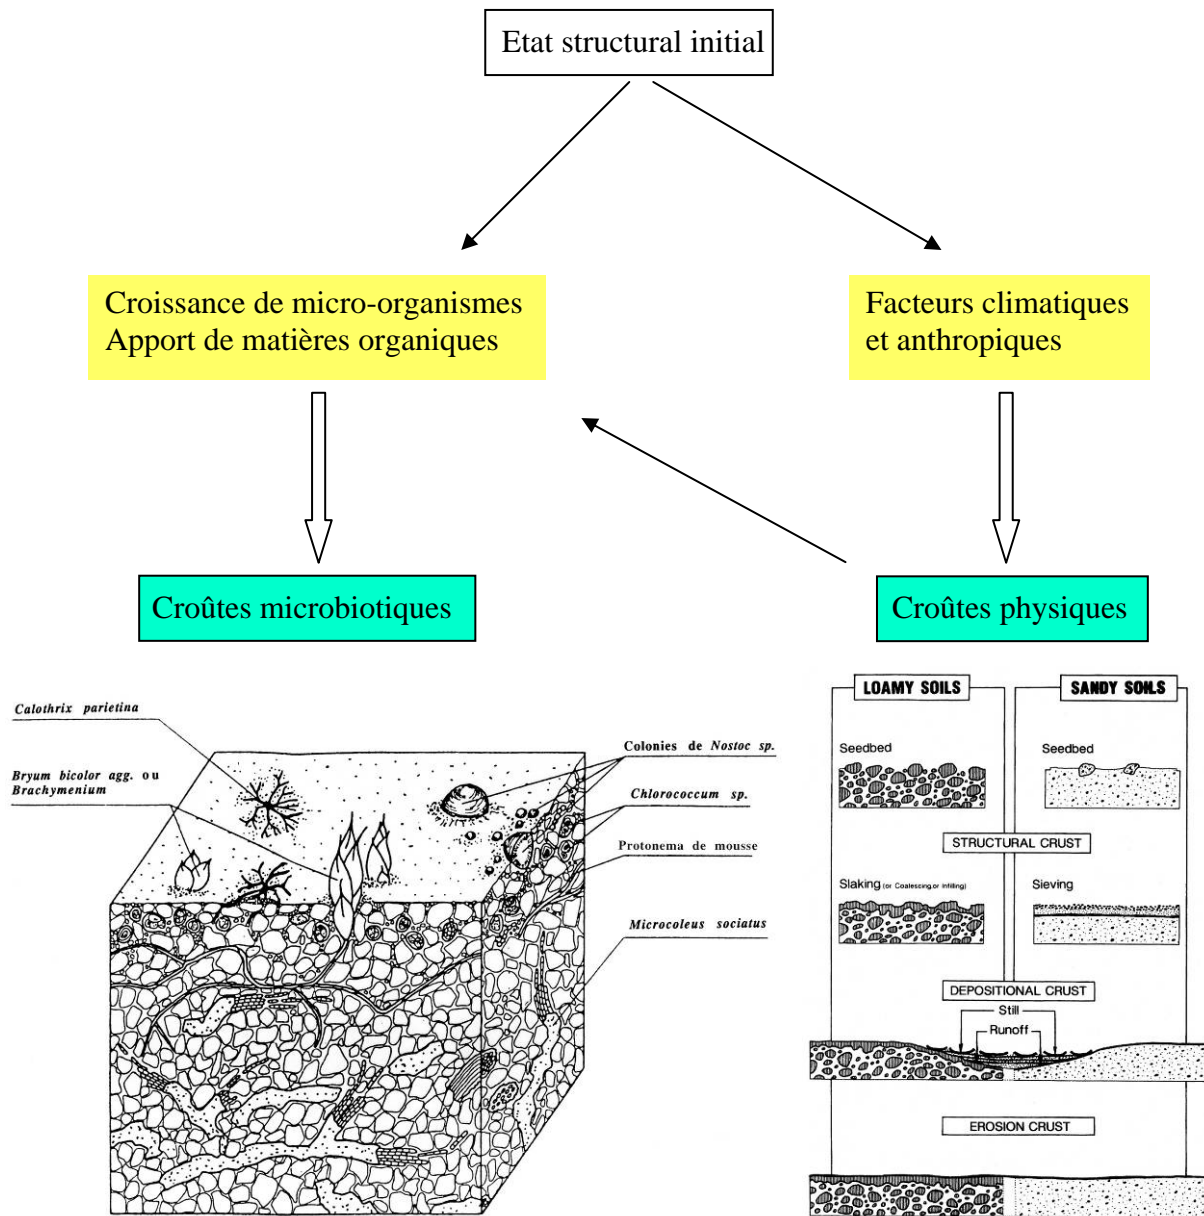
Etat structural initial

Croissance de micro-organismes
Apport de matières organiques

Facteurs climatiques
et anthropiques

Croûtes microbiotiques

Croûtes physiques

Calothrix parietina

Bryum bicolor agg. ou Brachymenium

Colonies de Nostoc sp.

Chlorococcum sp.

Protonema de mousse

Microcoleus sociatus

LOAMY SOILS

SANDY SOILS

Seedbed

Seedbed

STRUCTURAL CRUST

Slaking (or Coalescing or infilling)

Sieving

DEPOSITIONAL CRUST

Still

Runoff

EROSION CRUST